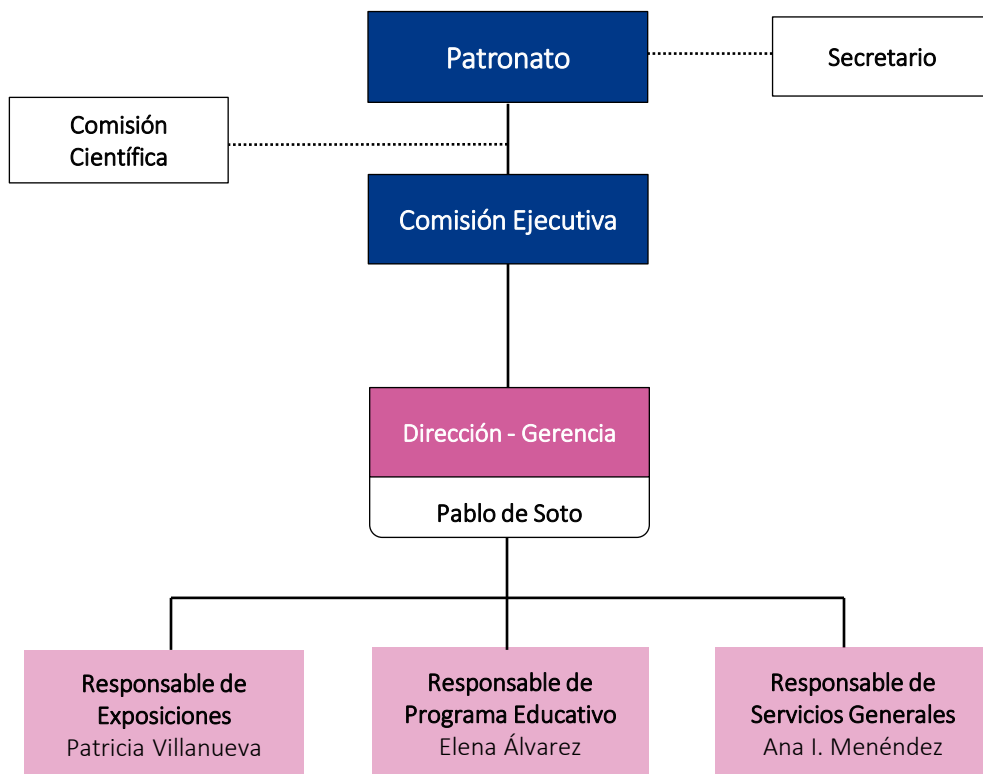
Patronato

Secretario

Comisión Científica

Comisión Ejecutiva

Dirección - Gerencia

Pablo de Soto

Responsable de Exposiciones
Patricia Villanueva

Responsable de Programa Educativo
Elena Álvarez

Responsable de Servicios Generales
Ana I. Menéndez